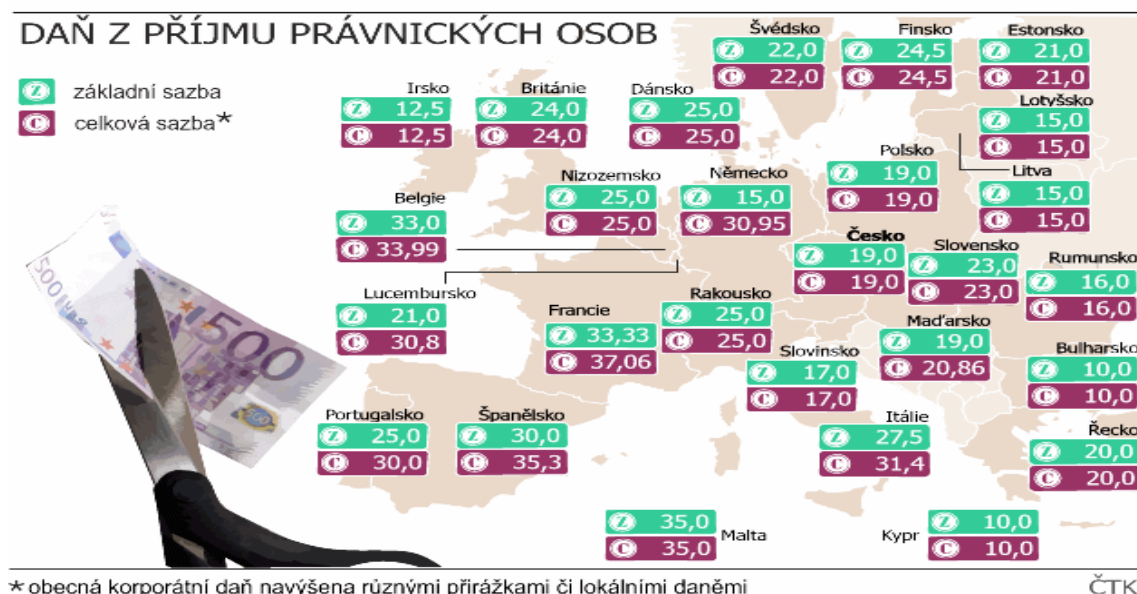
DAŇ Z PŘÍJMU PRÁVNICKÝCH OSOB

Z základní sazba
C celková sazba*

Švédsko Z 22,0 C 22,0
Finsko Z 24,5 C 24,5
Estonsko Z 21,0 C 21,0
Irsko Z 12,5 C 12,5
Británie Z 24,0 C 24,0
Dánsko Z 25,0 C 25,0
Lotyšsko Z 15,0 C 15,0
Polsko Z 19,0 C 19,0
Litva Z 15,0 C 15,0
Nizozemsko Z 25,0 C 25,0
Německo Z 15,0 C 30,95
Belgie Z 33,0 C 33,99
Česko Z 19,0 C 19,0
Slovensko Z 23,0 C 23,0
Rumunsko Z 16,0 C 16,0
Lucembursko Z 21,0 C 30,8
Francie Z 33,33 C 37,06
Rakousko Z 25,0 C 25,0
Maďarsko Z 19,0 C 20,86
Slovinsko Z 17,0 C 17,0
Bulharsko Z 10,0 C 10,0
Portugalsko Z 25,0 C 30,0
Španělsko Z 30,0 C 35,3
Itálie Z 27,5 C 31,4
Řecko Z 20,0 C 20,0
Z 35,0 C 35,0 Malta
Kypr Z 10,0 C 10,0

500

* obecná korporátní daň navýšena různými přirážkami či lokálními daněmi
ČTK